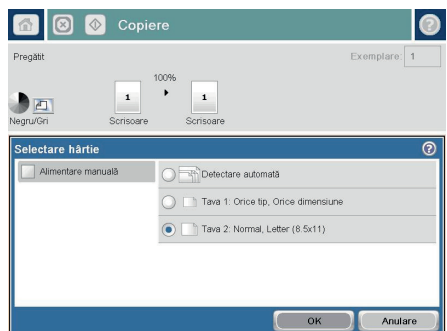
Copiere

Pregătit

Exemplare: 1

100%

1

1

Negru/Gri

Scrisoare

Scrisoare

Selectare hârtie

Alimentare manuală

Detectare automată

Tava 1: Orice tip, Orice dimensiune

Tava 2: Normal, Letter (8.5x11)

OK

Anulare